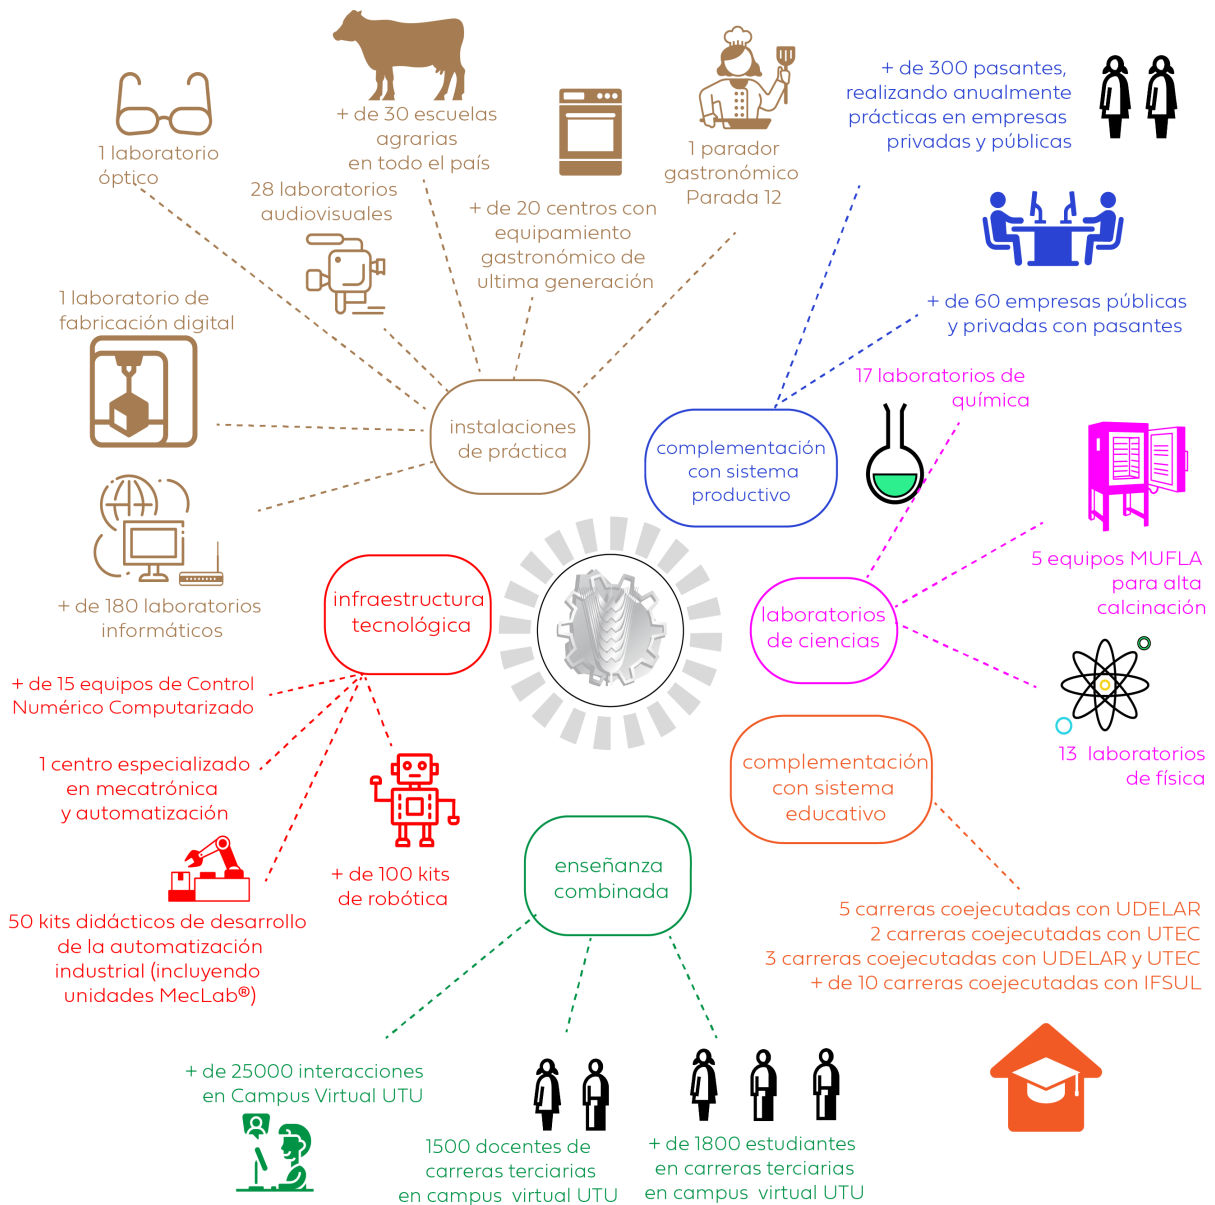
1 laboratorio óptico

+ de 30 escuelas agrarias en todo el país

28 laboratorios audiovisuales

+ de 20 centros con equipamiento gastronómico de ultima generación

1 parador gastronómico Parada 12

+ de 300 pasantes, realizando anualmente prácticas en empresas privadas y públicas

+ de 60 empresas públicas y privadas con pasantes

1 laboratorio de fabricación digital

instalaciones de práctica

complementación con sistema productivo

17 laboratorios de química

+ de 180 laboratorios informáticos

infraestructura tecnológica

laboratorios de ciencias

5 equipos MUFLA para alta calcinación

+ de 15 equipos de Control Numérico Computarizado

1 centro especializado en mecatrónica y automatización

13 laboratorios de física

complementación con sistema educativo

+ de 100 kits de robótica

50 kits didácticos de desarrollo de la automatización industrial (incluyendo unidades MecLab®)

enseñanza combinada

5 carreras coejecutadas con UDELAR
2 carreras coejecutadas con UTEC
3 carreras coejecutadas con UDELAR y UTEC
+ de 10 carreras coejecutadas con IFSUL

+ de 25000 interacciones en Campus Virtual UTU

1500 docentes de carreras terciarias en campus virtual UTU

+ de 1800 estudiantes en carreras terciarias en campus virtual UTU